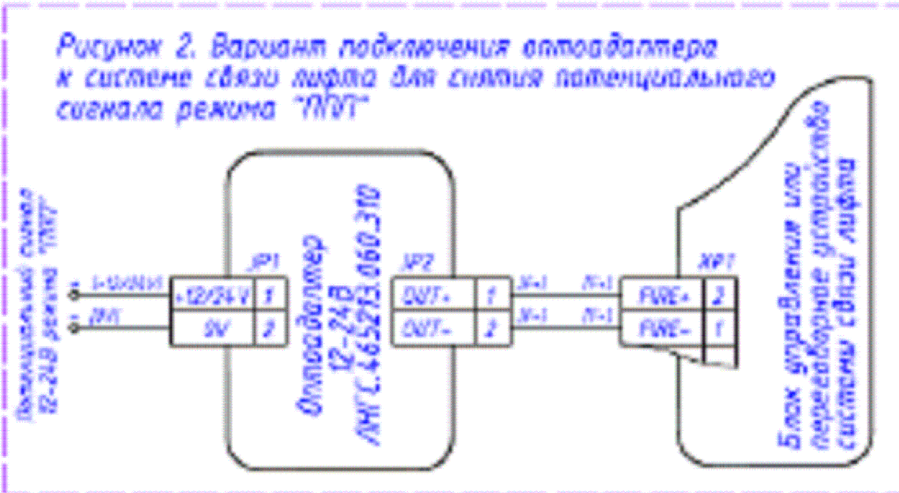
Рисунок 2. Вариант подключения оптоадаптера к системе связи лифта для снятия потенциального сигнала режима "ППП"

Потенциальный сигнал 12-24В режима "ППП"

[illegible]

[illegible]

JP1

+12/24 V | 1
0V | 2

Оптоадаптер 12-24В ЛНГС.465213.060.310

JP2

OUT+ | 1
OUT- | 2

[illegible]

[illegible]

XP1

FIRE+ | 2
FIRE- | 1

Блок управления или переговорное устройство системы связи лифта